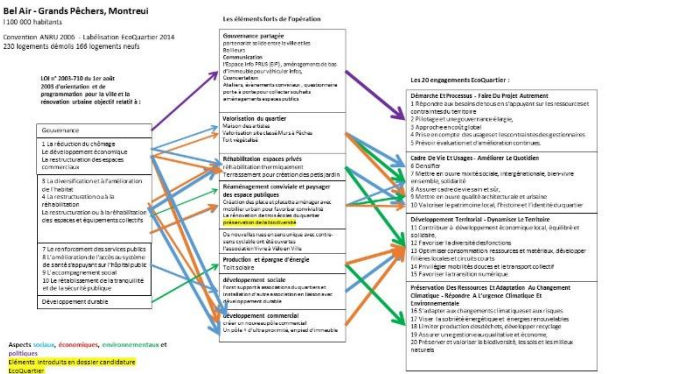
Bel Air - Grands Pêchers, Montreui
l 100 000 habitants

Convention ANRU 2006 - Labélisation EcoQuartier 2014
230 logements démolis 168 logements neufs

LOI n° 2003-710 du 1er août 2003 d'orientation et de programmation pour la ville et la rénovation urbaine objectif relatif à :

Gouvernance

1 La réduction du chômage
Le développement économique
La restructuration des espaces commerciaux

3 La diversification et l'amélioration de l'habitat
4 La restructuration ou la réhabilitation
La restructuration ou la réhabilitation des espaces et équipements collectifs

7 Le renforcement des services publics
8 L'amélioration de l'accès au système de santé s'appuyant sur l'hôpital public
9 L'accompagnement social
10 Le rétablissement de la tranquillité et de la sécurité publique

Développement durable

Aspects sociaux, économiques, environnementaux et politiques
Eléments introduits en dossier candidature EcoQuartier

Les éléments forts de l'opération

Gouvernance partagée
partenariat solide entre la ville et les Bailleurs
Communication
l'Espace Info PRUS (EIP), aménagement de bas d'immeuble pour véhiculer infos,
Concertation
Ateliers, événements communaux, questionnaire porte à porte pour collecter souhaits aménagements espaces publics

Valorisation du quartier
Maison des artistes
Valorisation attachée Murs à Pêches
Tort régulation

Réhabilitation espaces privés
réhabilitation immeubles
Terrassement pour création des petits jardin

Réaménagement convivial et paysager des espace publiques
Création des places et placettes aménagement mobilier urbain pour favoriser convivialité
La rénovation des ilots de quartier
préservation de la biodiversité

Du nouveau faisceau de parcs unique avec contrôle d'accès libre
l'association Villa Villa

Production et épargne d'énergie
Toit solaire

développement social
Favoriser la participation des associations et installation d'une association en liaison avec développement durable

Développement commercial
créer un nouveau pôle commercial
Un pôle 1 d'attractivité, emploi d'immeuble

Les 20 engagements EcoQuartier :

Démarche Et Processus - Faire Du Projet Autrement
1 Répondre aux besoins de tous en s'appuyant sur les ressources et contraintes du territoire
2 Piloter et une gouvernance élargie,
3 Approche en coût global
4 Prise en compte des usages et les contraintes des gestionnaires
5 Prévoir évaluation et l'amélioration continues.

Cadre De Vie Et Usages - Améliorer Le Quotidien
6 Densifier
7 Mettre en œuvre mixité sociale, intergénérationnelle, bien vivre ensemble, solidarité
8 Assurer cadre de vie sain et sûr,
9 Mettre en œuvre qualité architecturale et urbaine
10 Valoriser le patrimoine local, l'histoire et l'identité du quartier

Développement Territorial - Dynamiser Le Territoire
11 Contribuer à développement économique local, équilibré et solidaire,
12 Favoriser la diversité des fonctions
13 Optimiser consommation ressources et matériaux, développer filières locales et circuits courts
14 Privilégier mobilités douces et le transport collectif
15 Favoriser la transition numérique

Préservation Des Ressources Et Adaptation Au Changement Climatique - Répondre A L'urgence Climatique Et Environnementale
16 S'adapter aux changements climatiques et aux risques
17 Viser la sobriété énergétique et énergies renouvelables
18 Limiter production des déchets, développer recyclage
19 Assurer une gestion eau qualitative et économe,
20 Préserver et valoriser la biodiversité, les sols et les milieux naturels